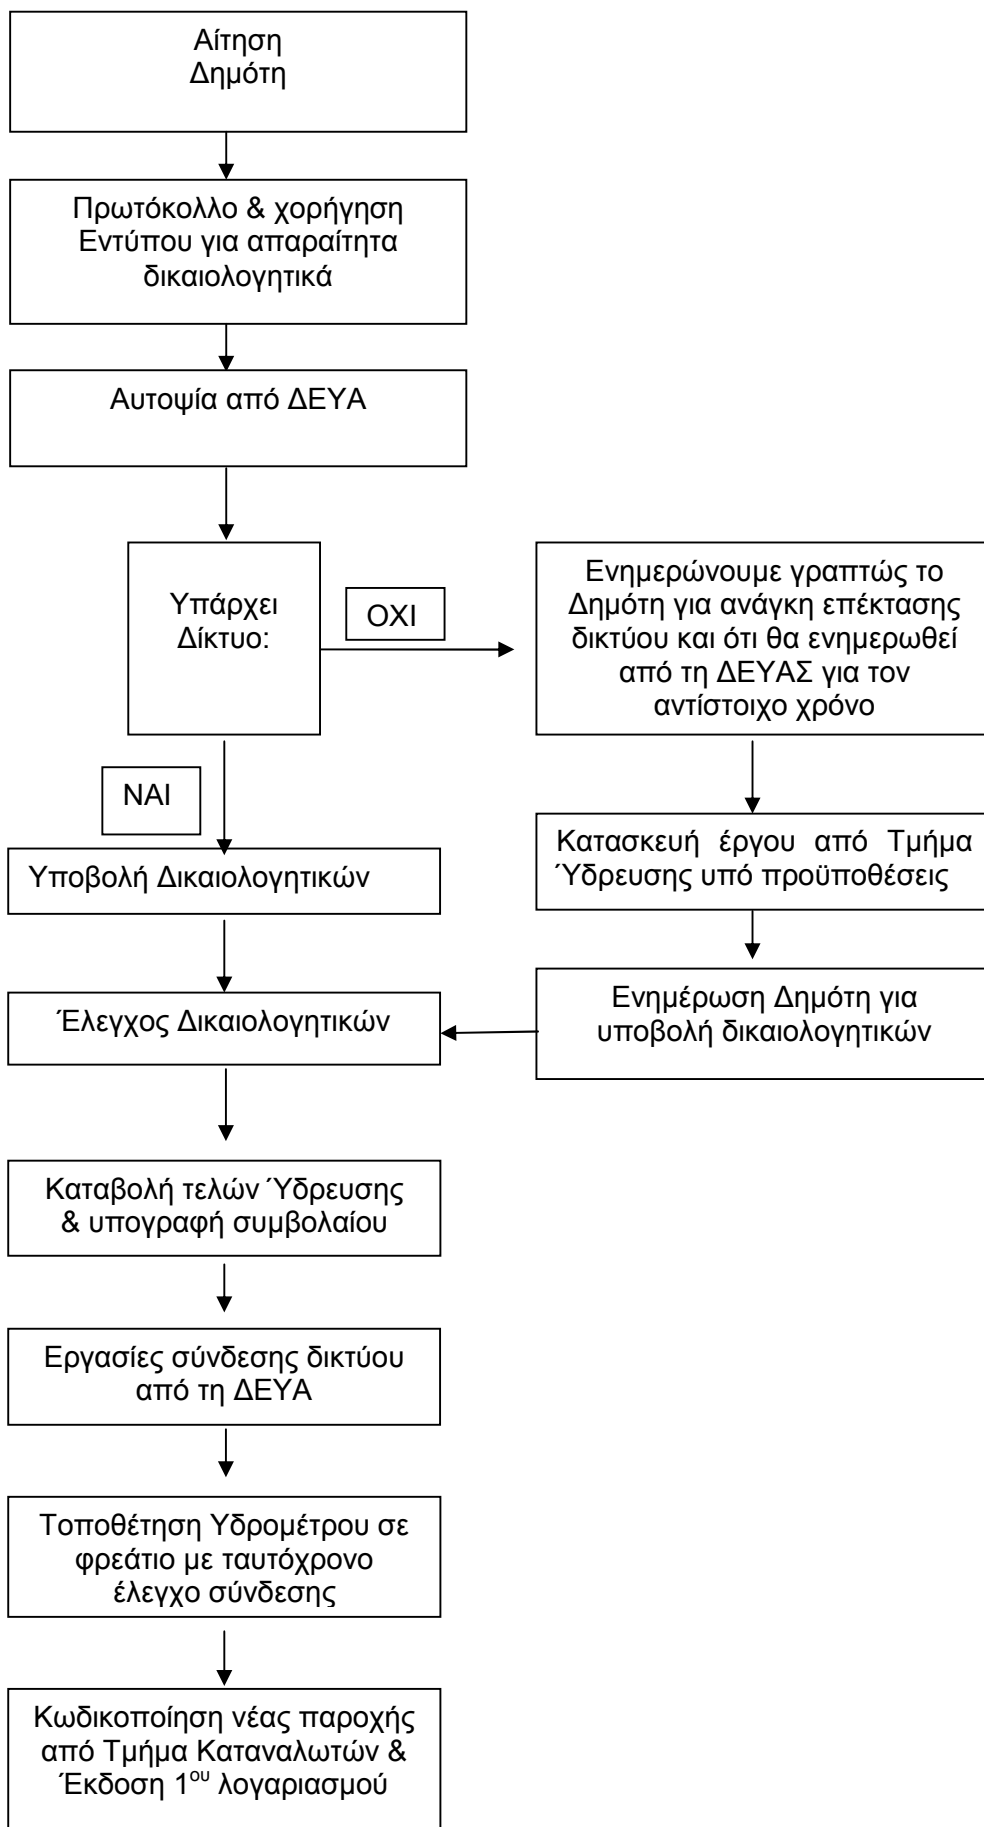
Αίτηση Δημότη

Πρωτόκολλο & χορήγηση Εντύπου για απαραίτητα δικαιολογητικά

Αυτοψία από ΔΕΥΑ

Υπάρχει Δίκτυο:

ΟΧΙ

Ενημερώνουμε γραπτώς το Δημότη για ανάγκη επέκτασης δικτύου και ότι θα ενημερωθεί από τη ΔΕΥΑΣ για τον αντίστοιχο χρόνο

ΝΑΙ

Υποβολή Δικαιολογητικών

Κατασκευή έργου από Τμήμα Ύδρευσης υπό προϋποθέσεις

Ενημέρωση Δημότη για υποβολή δικαιολογητικών

Έλεγχος Δικαιολογητικών

Καταβολή τελών Ύδρευσης & υπογραφή συμβολαίου

Εργασίες σύνδεσης δικτύου από τη ΔΕΥΑ

Τοποθέτηση Υδρομέτρου σε φρεάτιο με ταυτόχρονο έλεγχο σύνδεσης

Κωδικοποίηση νέας παροχής από Τμήμα Καταναλωτών & Έκδοση 1$^{ου}$ λογαριασμού